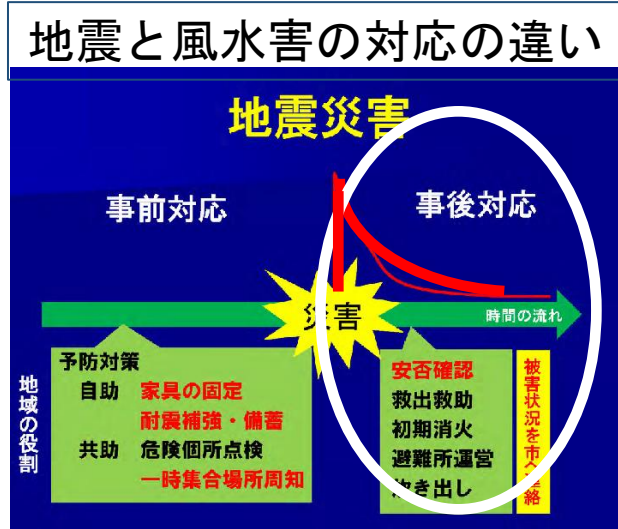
地震と風水害の対応の違い

地震災害

事前対応

事後対応

災害

時間の流れ

地域の役割

予防対策
自助　家具の固定
耐震補強・備蓄
共助　危険個所点検
一時集合場所周知

安否確認
救出救助
初期消火
避難所運営
炊き出し

被害状況を市へ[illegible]絡